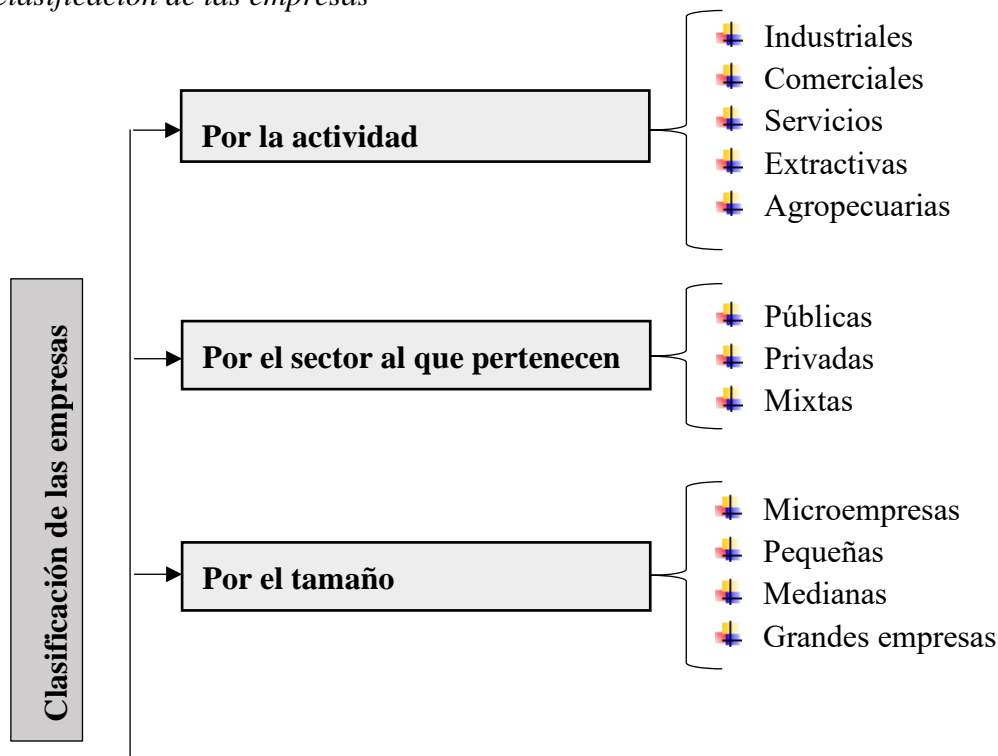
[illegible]lasificación de las empresas

Clasificación de las empresas

Por la actividad
- Industriales
- Comerciales
- Servicios
- Extractivas
- Agropecuarias

Por el sector al que pertenecen
- Públicas
- Privadas
- Mixtas

Por el tamaño
- Microempresas
- Pequeñas
- Medianas
- Grandes empresas